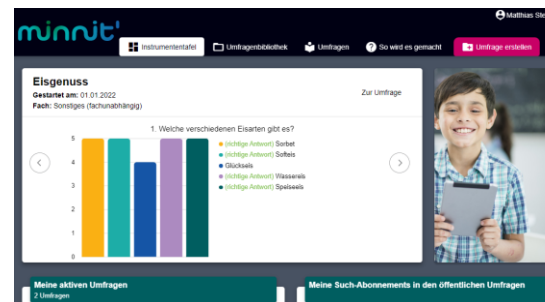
minnit

Matthias Ste

Instrumententafel

Umfragenbibliothek

Umfragen

So wird es gemacht

Umfrage erstellen

Eisgenuss

Gestartet am: 01.01.2022

Fach: Sonstiges (fachunabhängig)

Zur Umfrage

1. Welche verschiedenen Eisarten gibt es?

5
4
3
2
1
0

(richtige Antwort) Sorbet
(richtige Antwort) Softeis
Glückseis
(richtige Antwort) Wassereis
(richtige Antwort) Speiseeis

Meine aktiven Umfragen
2 Umfragen

Meine Such-Abonnements in den öffentlichen Umfragen